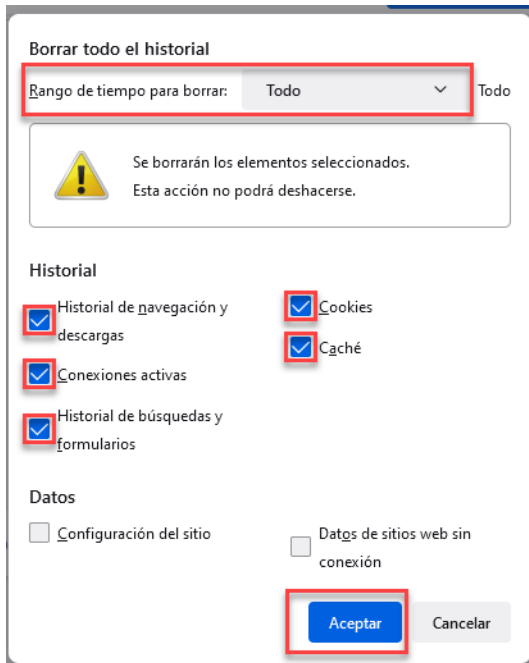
Borrar todo el historial

Rango de tiempo para borrar: Todo Todo

Se borrarán los elementos seleccionados.
Esta acción no podrá deshacerse.

Historial

Historial de navegación y descargas

Conexiones activas

Historial de búsquedas y formularios

Cookies

Caché

Datos

Configuración del sitio

Datos de sitios web sin conexión

Aceptar

Cancelar